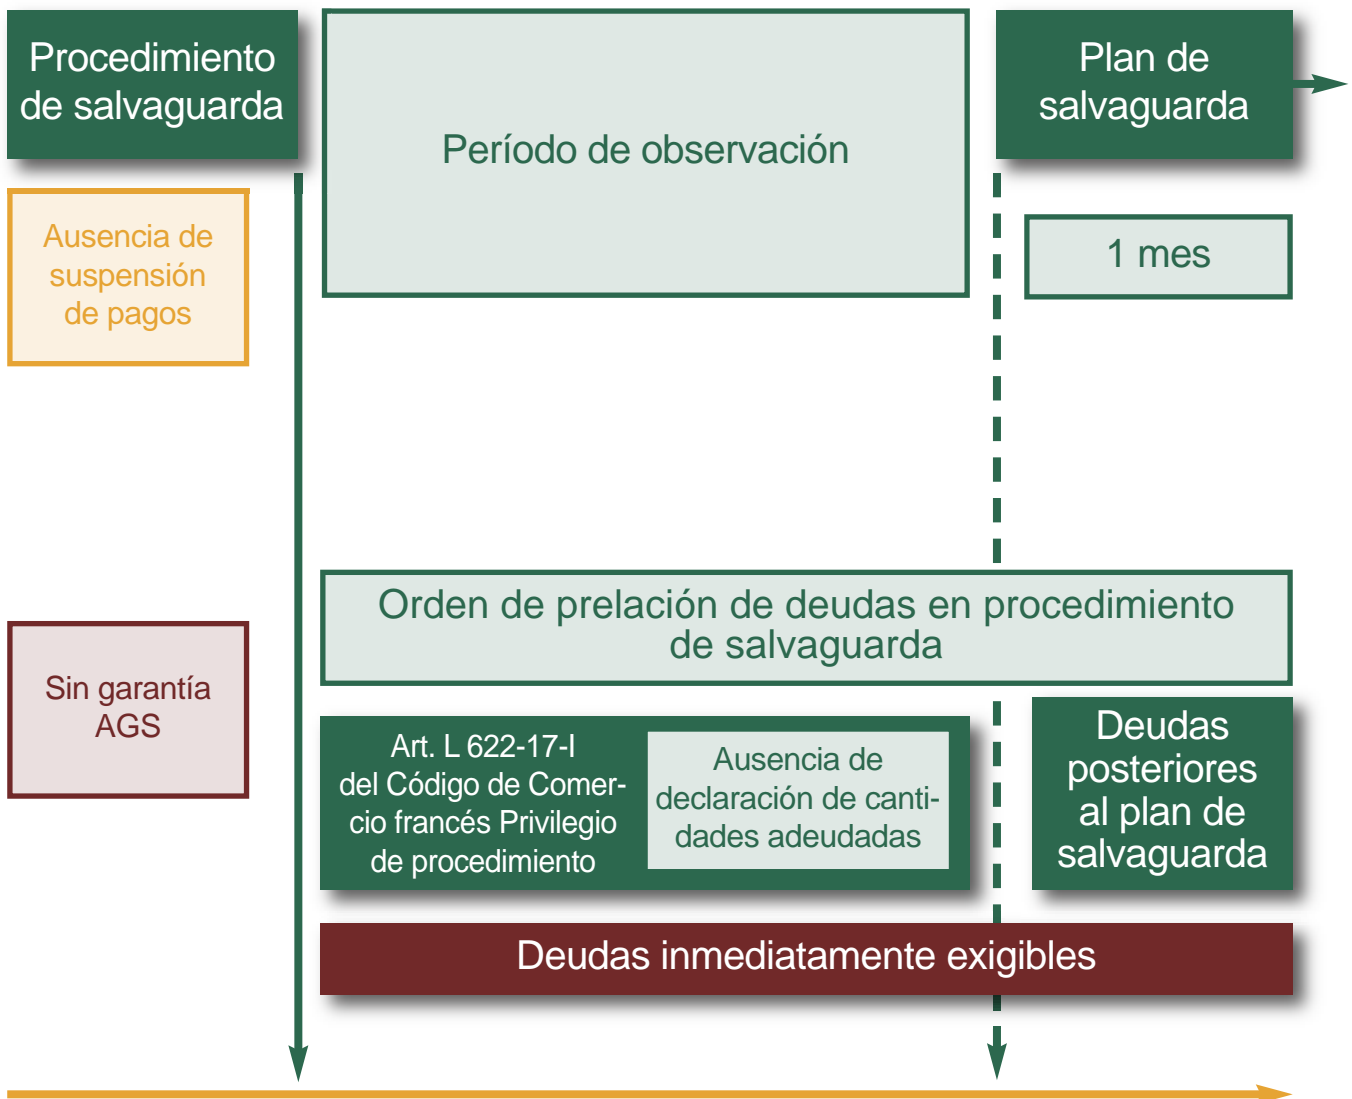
Procedimiento de salvaguarda

Período de observación

Plan de salvaguarda

Ausencia de suspensión de pagos

1 mes

Orden de prelación de deudas en procedimiento de salvaguarda

Sin garantía AGS

Art. L 622-17-I del Código de Comercio francés Privilegio de procedimiento

Ausencia de declaración de cantidades adeudadas

Deudas posteriores al plan de salvaguarda

Deudas inmediatamente exigibles